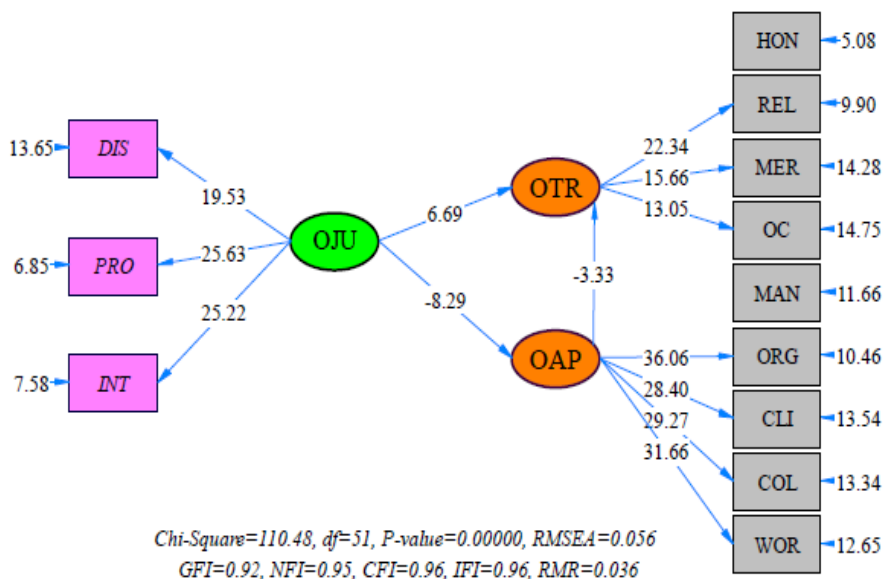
HON 5.08
REL 9.90
13.65 DIS
22.34
MER 14.28
19.53
OTR
15.66
6.69
13.05
OC 14.75
6.85 PRO
25.63
OJU
-3.33
MAN 11.66
25.22
-8.29
7.58 INT
OAP
36.06
ORG 10.46
28.40
CLI 13.54
29.27
31.66
COL 13.34
WOR 12.65

Chi-Square=110.48, df=51, P-value=0.00000, RMSEA=0.056
GFI=0.92, NFI=0.95, CFI=0.96, IFI=0.96, RMR=0.036